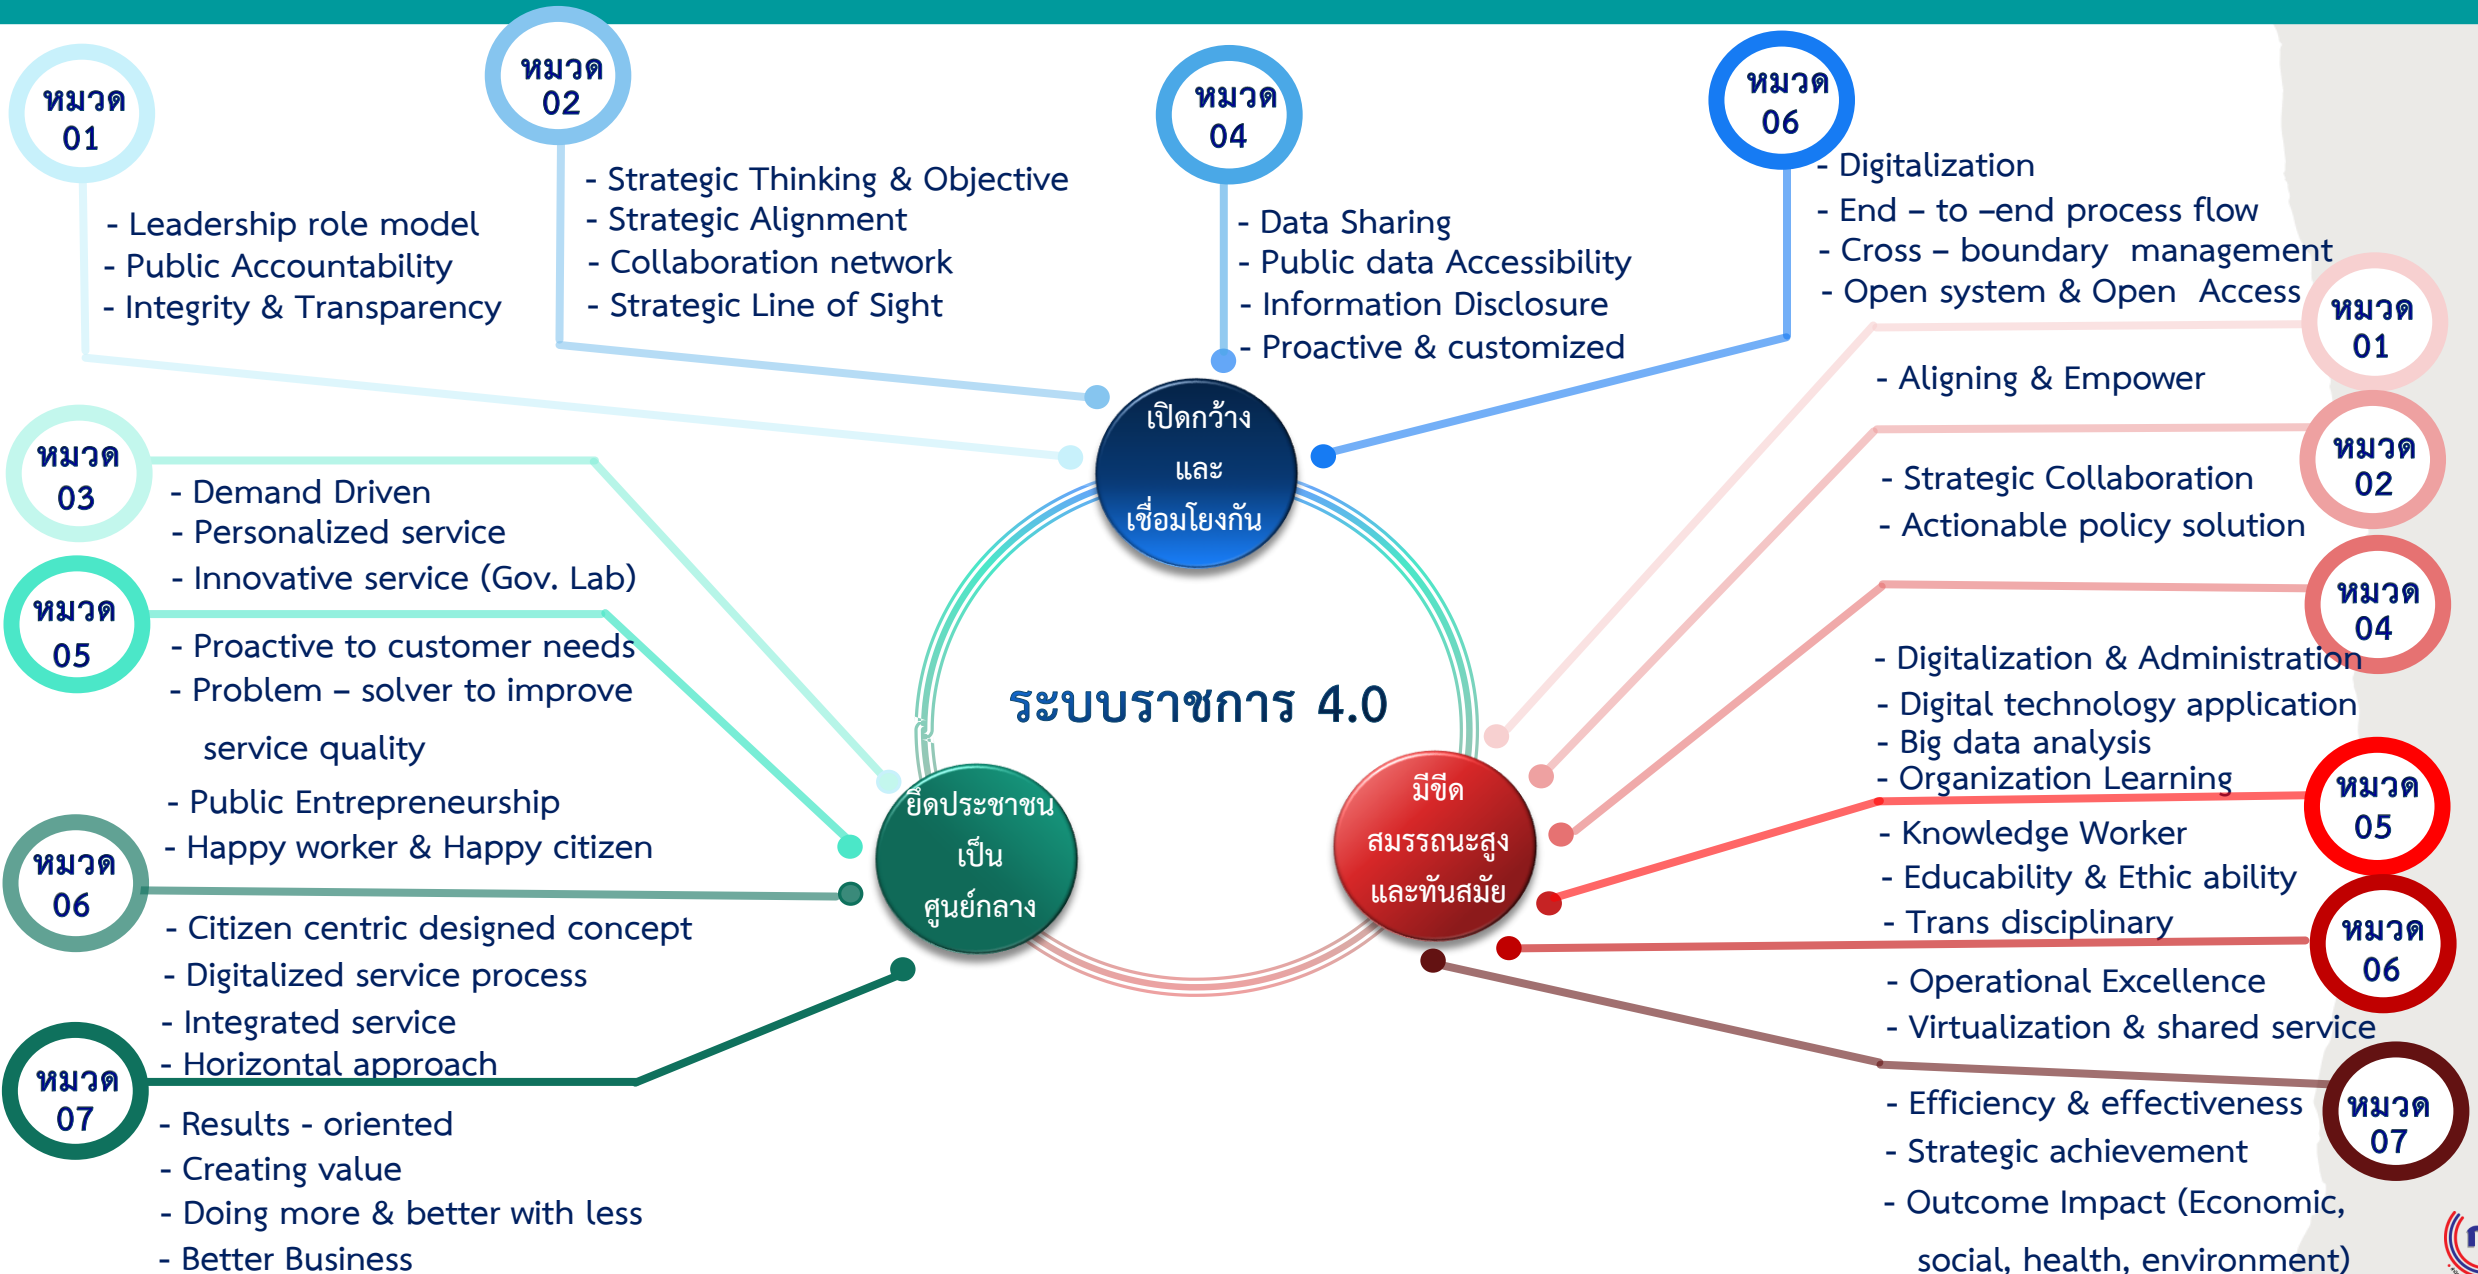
หมวด 01

- Leadership role model
- Public Accountability
- Integrity & Transparency

หมวด 02

- Strategic Thinking & Objective
- Strategic Alignment
- Collaboration network
- Strategic Line of Sight

หมวด 04

- Data Sharing
- Public data Accessibility
- Information Disclosure
- Proactive & customized

หมวด 06

- Digitalization
- End – to –end process flow
- Cross – boundary management
- Open system & Open Access

เปิดกว้าง และ เชื่อมโยงกัน

หมวด 03

- Demand Driven
- Personalized service
- Innovative service (Gov. Lab)

หมวด 05

- Proactive to customer needs
- Problem – solver to improve service quality
- Public Entrepreneurship
- Happy worker & Happy citizen

หมวด 06

- Citizen centric designed concept
- Digitalized service process
- Integrated service
- Horizontal approach

หมวด 07

- Results - oriented
- Creating value
- Doing more & better with less
- Better Business

ระบบราชการ 4.0

ยึดประชาชน เป็น ศูนย์กลาง

มีขีด สมรรถนะสูง และทันสมัย

หมวด 01

- Aligning & Empower

หมวด 02

- Strategic Collaboration
- Actionable policy solution

หมวด 04

- Digitalization & Administration
- Digital technology application
- Big data analysis
- Organization Learning

หมวด 05

- Knowledge Worker
- Educability & Ethic ability
- Trans disciplinary

หมวด 06

- Operational Excellence
- Virtualization & shared service

หมวด 07

- Efficiency & effectiveness
- Strategic achievement
- Outcome Impact (Economic, social, health, environment)